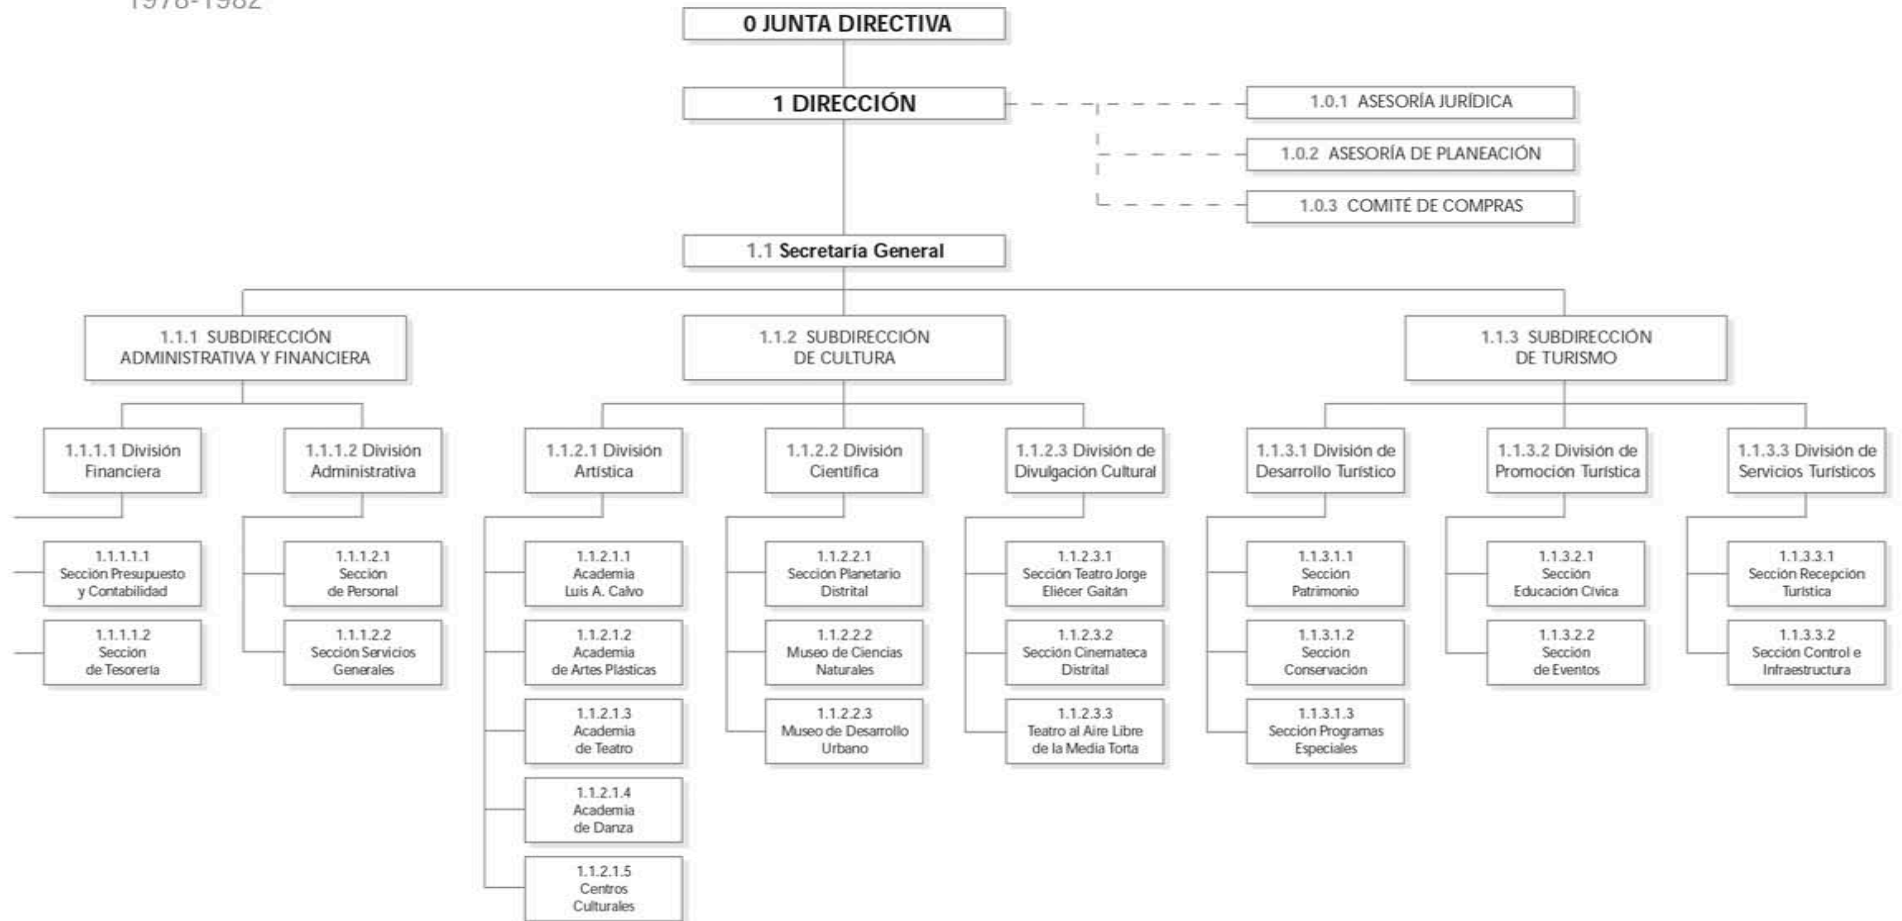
1978-1982

0 JUNTA DIRECTIVA

1 DIRECCIÓN

1.0.1 ASESORÍA JURÍDICA

1.0.2 ASESORÍA DE PLANEACIÓN

1.0.3 COMITÉ DE COMPRAS

1.1 Secretaría General

1.1.1 SUBDIRECCIÓN ADMINISTRATIVA Y FINANCIERA

1.1.2 SUBDIRECCIÓN DE CULTURA

1.1.3 SUBDIRECCIÓN DE TURISMO

1.1.1.1 División Financiera

1.1.1.1.1 Sección Presupuesto y Contabilidad

1.1.1.1.2 Sección de Tesorería

1.1.1.2 División Administrativa

1.1.1.2.1 Sección de Personal

1.1.1.2.2 Sección Servicios Generales

1.1.2.1 División Artística

1.1.2.1.1 Academia Luis A. Calvo

1.1.2.1.2 Academia de Artes Plásticas

1.1.2.1.3 Academia de Teatro

1.1.2.1.4 Academia de Danza

1.1.2.1.5 Centros Culturales

1.1.2.2 División Científica

1.1.2.2.1 Sección Planetario Distrital

1.1.2.2.2 Museo de Ciencias Naturales

1.1.2.2.3 Museo de Desarrollo Urbano

1.1.2.3 División de Divulgación Cultural

1.1.2.3.1 Sección Teatro Jorge Eliécer Gaitán

1.1.2.3.2 Sección Cinemateca Distrital

1.1.2.3.3 Teatro al Aire Libre de la Media Torta

1.1.3.1 División de Desarrollo Turístico

1.1.3.1.1 Sección Patrimonio

1.1.3.1.2 Sección Conservación

1.1.3.1.3 Sección Programas Especiales

1.1.3.2 División de Promoción Turística

1.1.3.2.1 Sección Educación Cívica

1.1.3.2.2 Sección de Eventos

1.1.3.3 División de Servicios Turísticos

1.1.3.3.1 Sección Recepción Turística

1.1.3.3.2 Sección Control e Infraestructura